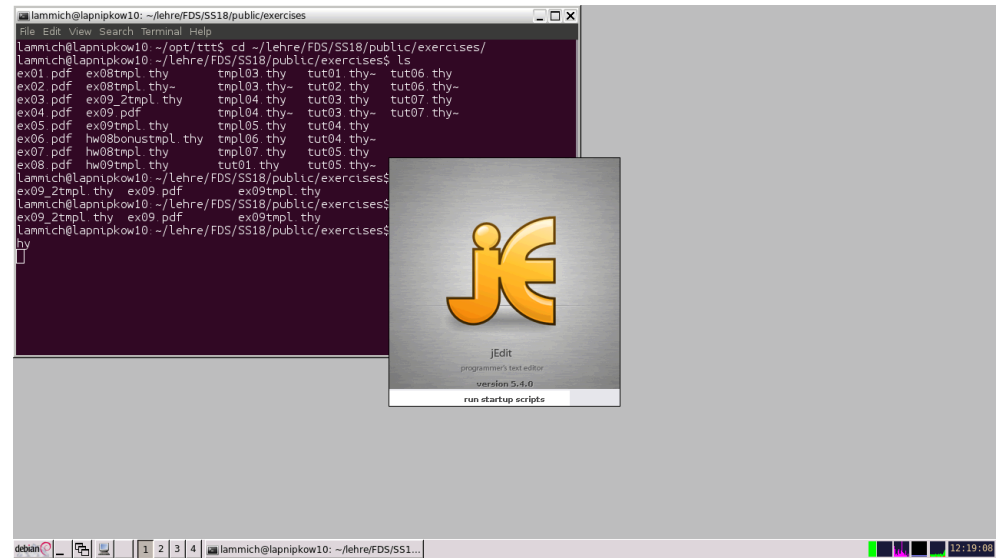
lammich@lapnipkow10: ~/lehre/FDS/SS18/public/exercises

File Edit View Search Terminal Help

lammich@lapnipkow10:~/opt/ttt$ cd ~/lehre/FDS/SS18/public/exercises/
lammich@lapnipkow10:~/lehre/FDS/SS18/public/exercises$ ls
ex01.pdf ex08tmpl.thy tmpl03.thy tut01.thy~ tut06.thy
ex02.pdf ex08tmpl.thy~ tmpl03.thy~ tut02.thy tut06.thy~
ex03.pdf ex09_2tmpl.thy tmpl04.thy tut03.thy tut07.thy
ex04.pdf ex09.pdf tmpl04.thy~ tut03.thy~ tut07.thy~
ex05.pdf ex09tmpl.thy tmpl05.thy tut04.thy
ex06.pdf hw08bonustmpl.thy tmpl06.thy tut04.thy~
ex07.pdf hw08tmpl.thy tmpl07.thy tut05.thy
ex08.pdf hw09tmpl.thy tut01.thy tut05.thy~
lammich@lapnipkow10:~/lehre/FDS/SS18/public/exercises$
ex09_2tmpl.thy ex09.pdf ex09tmpl.thy
lammich@lapnipkow10:~/lehre/FDS/SS18/public/exercises$
ex09_2tmpl.thy ex09.pdf ex09tmpl.thy
lammich@lapnipkow10:~/lehre/FDS/SS18/public/exercises$
hy

jEdit
programmer's text editor
version 5.4.0
run startup scripts

debian 1 2 3 4 lammich@lapnipkow10: ~/lehre/FDS/SS1... 12:19:08